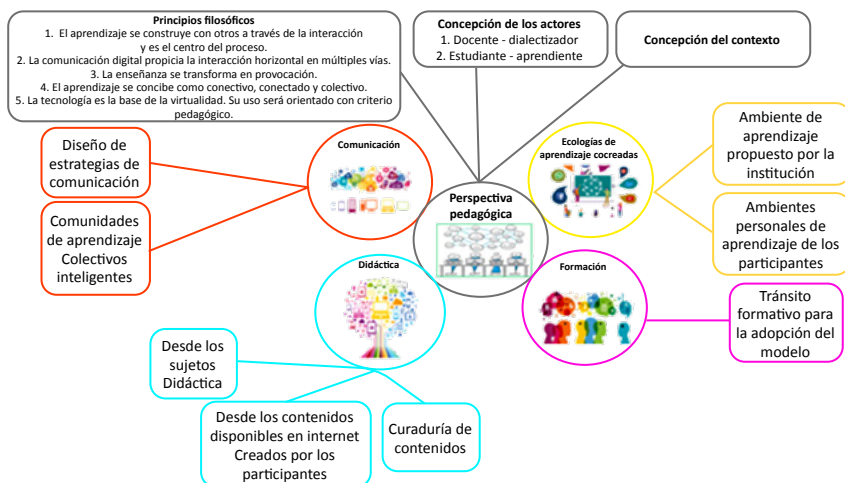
Principios filosóficos
1. El aprendizaje se construye con otros a través de la interacción y es el centro del proceso.
2. La comunicación digital propicia la interacción horizontal en múltiples vías.
3. La enseñanza se transforma en provocación.
4. El aprendizaje se concibe como conectivo, conectado y colectivo.
5. La tecnología es la base de la virtualidad. Su uso será orientado con criterio pedagógico.

Concepción de los actores
1. Docente - dialectizador
2. Estudiante - aprendiente

Concepción del contexto

Diseño de estrategias de comunicación

Comunidades de aprendizaje Colectivos inteligentes

Comunicación

Perspectiva pedagógica

Ecologías de aprendizaje cocreadas

Ambiente de aprendizaje propuesto por la institución

Ambientes personales de aprendizaje de los participantes

Didáctica

Formación

Tránsito formativo para la adopción del modelo

Desde los sujetos Didáctica

Desde los contenidos disponibles en internet Creados por los participantes

Curaduría de contenidos